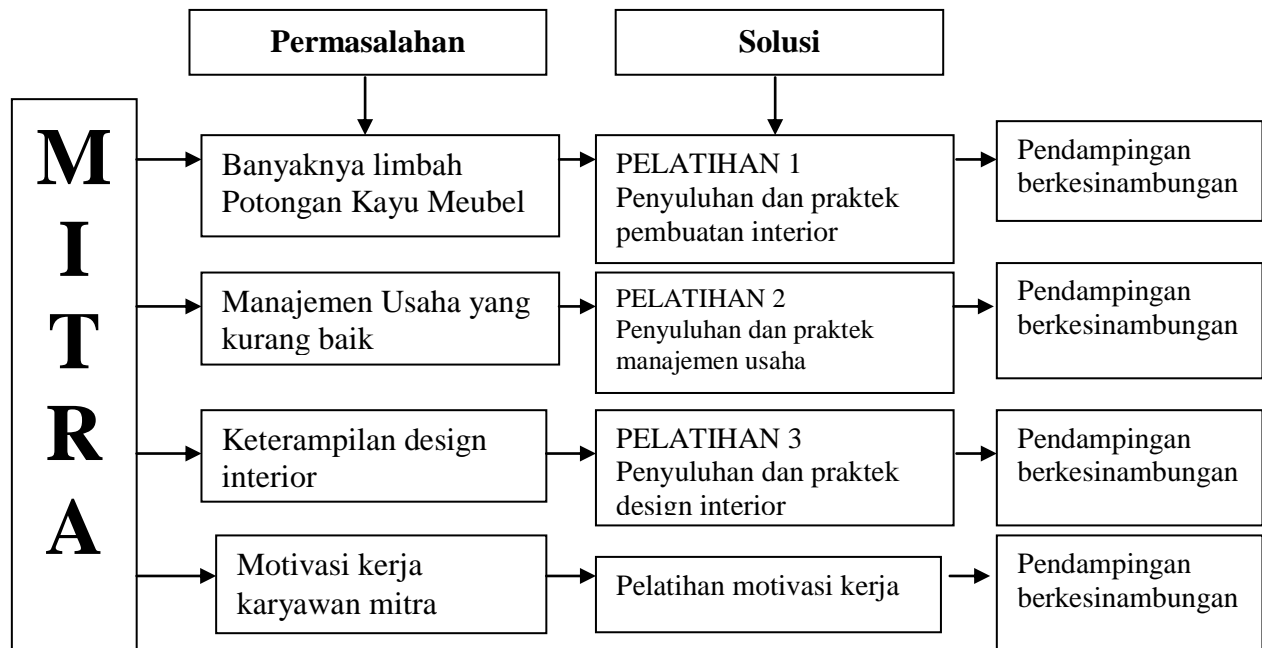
Permasalahan

Solusi

M
I
T
R
A

Banyaknya limbah Potongan Kayu Meubel

PELATIHAN 1
Penyuluhan dan praktek pembuatan interior

Pendampingan berkesinambungan

Manajemen Usaha yang kurang baik

PELATIHAN 2
Penyuluhan dan praktek manajemen usaha

Pendampingan berkesinambungan

Keterampilan design interior

PELATIHAN 3
Penyuluhan dan praktek design interior

Pendampingan berkesinambungan

Motivasi kerja karyawan mitra

Pelatihan motivasi kerja

Pendampingan berkesinambungan